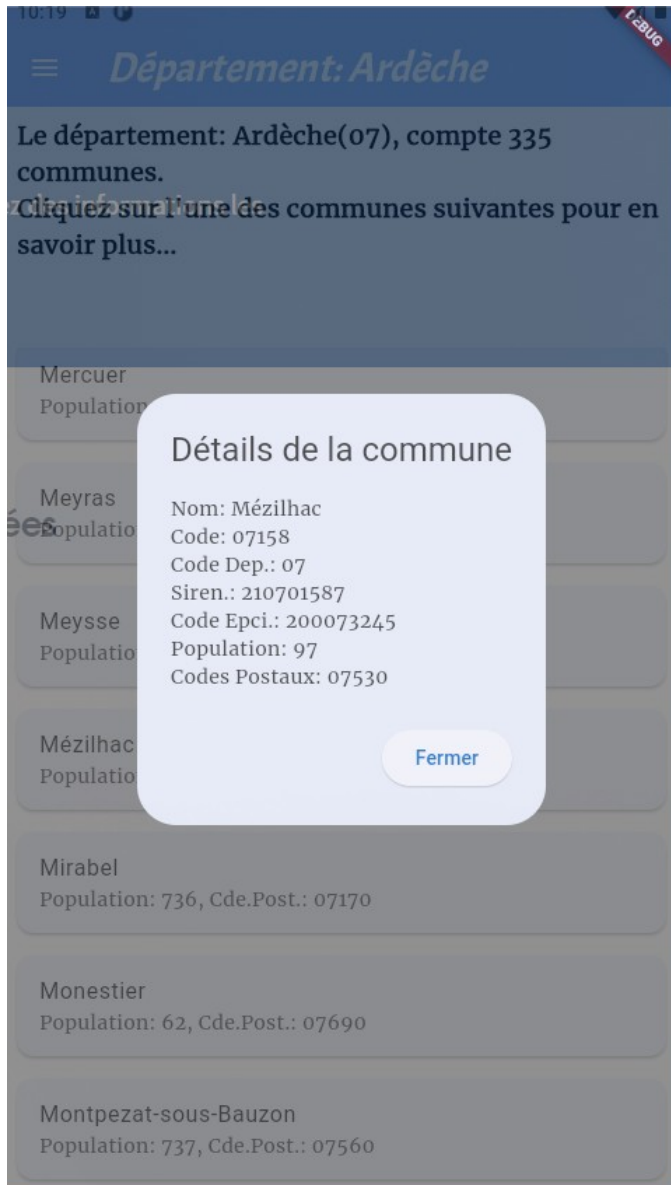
10:19

DEBUG

Département: Ardèche

Le département: Ardèche(07), compte 335 communes.
Cliquez sur l'une des communes suivantes pour en savoir plus...

Mercuer
Populatio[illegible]

Meyras
Populatio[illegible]

Meysse
Populatio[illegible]

Mézilhac
Populatio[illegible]

Détails de la commune

Nom: Mézilhac
Code: 07158
Code Dep.: 07
Siren.: 210701587
Code Epci.: 200073245
Population: 97
Codes Postaux: 07530

Fermer

Mirabel
Population: 736, Cde.Post.: 07170

Monestier
Population: 62, Cde.Post.: 07690

Montpezat-sous-Bauzon
Population: 737, Cde.Post.: 07560